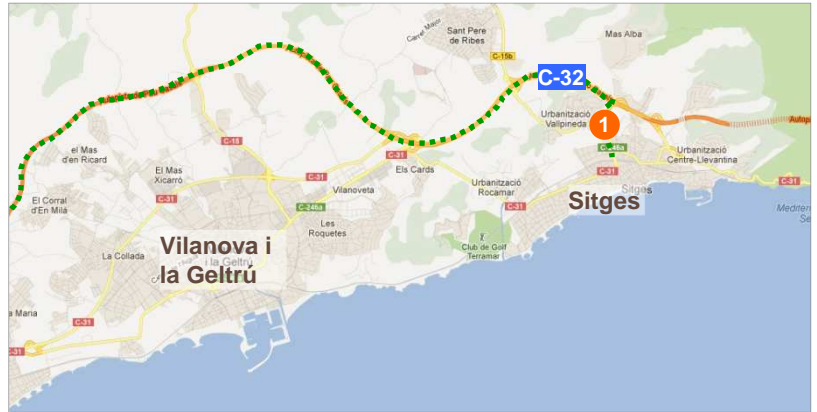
Carrer Major
Sant Pere de Ribes
C-15b
Mas Alba
C-32
Urbanització Vallpineda
1
Autopista
C-15
el Mas d'en Ricard
C-31
C-246a
Urbanització Centre-Llevantina
El Mas Xicarró
C-31
Vilanoveta
Els Cards
Urbanització Rocamar
Sitges
Sitges
C-31
C-31
Mediterrània
El Corral d'En Milà
C-31
C-246a
Les Roquetes
C-31
Vilanova i la Geltrú
la Geltrú
Club de Golf Terramar
La Collada
Santa Maria
C-31
C-31